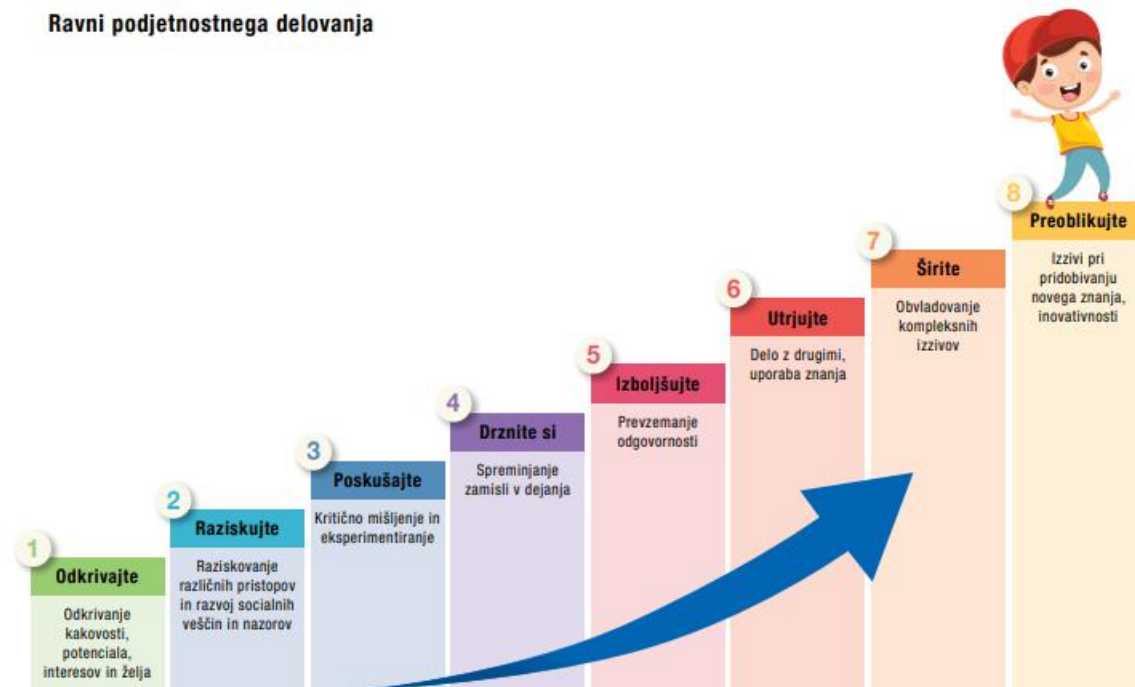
Ravni podjetnostnega delovanja

1
Odkrivajte
Odkrivanje kakovosti, potenciala, interesov in želja

2
Raziskujte
Raziskovanje različnih pristopov in razvoj socialnih veščin in nazorov

3
Poskušajte
Kritično mišljenje in eksperimentiranje

4
Drznite si
Spreminjanje zamisli v dejanja

5
Izboljšujte
Prevzemanje odgovornosti

6
Utrjujte
Delo z drugimi, uporaba znanja

7
Širite
Obvladovanje kompleksnih izzivov

8
Preoblikujte
Izzivi pri pridobivanju novega znanja, inovativnosti